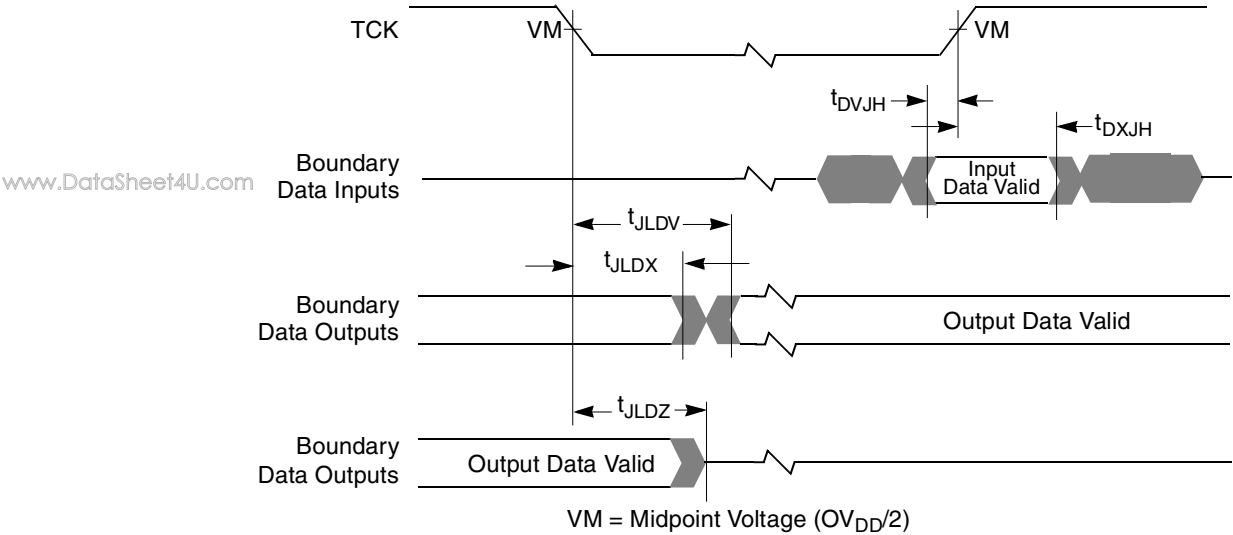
TCK

VM

VM

$t_{DVJH}$

$t_{DXJH}$

www.DataSheet4U.com

Boundary Data Inputs

Input Data Valid

$t_{JLDV}$

$t_{JLDX}$

Boundary Data Outputs

Output Data Valid

$t_{JLDZ}$

Boundary Data Outputs

Output Data Valid

VM = Midpoint Voltage ($OV_{DD}/2$)